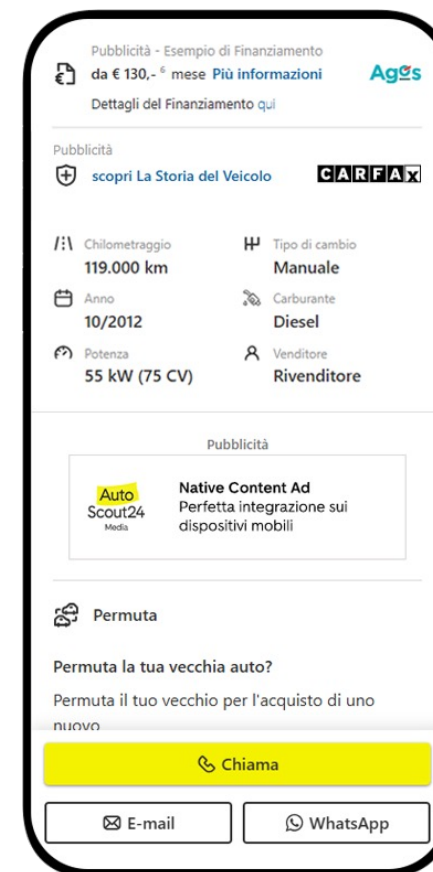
Pubblicità - Esempio di Finanziamento
da € 130,- $^{6}$ mese Più informazioni Agos
Dettagli del Finanziamento qui

Pubblicità
scopri La Storia del Veicolo CARFAX

Chilometraggio
119.000 km
Tipo di cambio
Manuale
Anno
10/2012
Carburante
Diesel
Potenza
55 kW (75 CV)
Venditore
Rivenditore

Pubblicità
Auto Scout24 Media
Native Content Ad
Perfetta integrazione sui dispositivi mobili

Permuta

Permuta la tua vecchia auto?
Permuta il tuo vecchio per l'acquisto di uno nuovo

Chiama
E-mail
WhatsApp